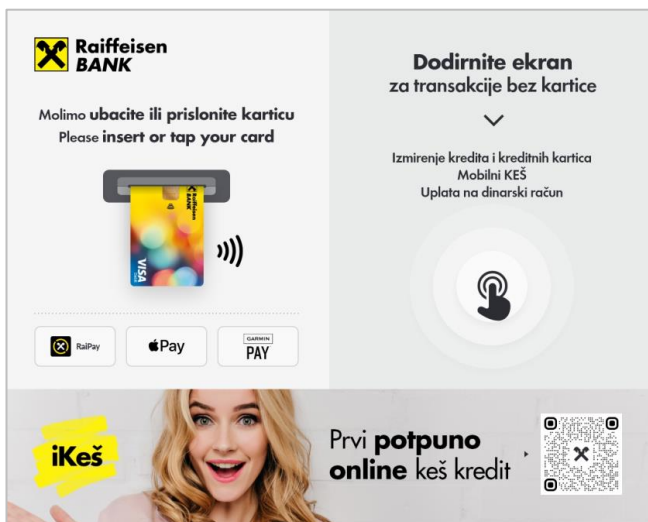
Raiffeisen BANK

Molimo ubacite ili prislonite karticu
Please insert or tap your card

Raiffeisen BANK
VISA

RaiPay
Pay
GARMIN PAY

Dodirnite ekran
za transakcije bez kartice

Izmirenje kredita i kreditnih kartica
Mobilni KEŠ
Uplata na dinarski račun

iKeš

Prvi potpuno online keš kredit